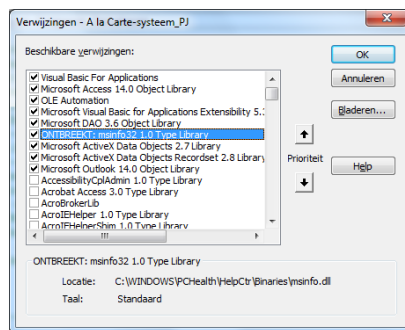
Verwijzingen - A la Carte-systeem_PJ

Beschikbare verwijzingen:

Visual Basic For Applications
Microsoft Access 14.0 Object Library
OLE Automation
Microsoft Visual Basic for Applications Extensibility 5.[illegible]
Microsoft DAO 3.6 Object Library
ONTBREEKT: msinfo32 1.0 Type Library
Microsoft ActiveX Data Objects 2.7 Library
Microsoft ActiveX Data Objects Recordset 2.8 Library
Microsoft Outlook 14.0 Object Library
AccessibilityCplAdmin 1.0 Type Library
Acrobat Access 3.0 Type Library
AcroBrokerLib
AcroIEHelper 1.0 Type Library
AcroIEHelperShim 1.0 Type Library

OK
Annuleren
Bladeren...
Prioriteit
Help

ONTBREEKT: msinfo32 1.0 Type Library

Locatie: C:\WINDOWS\PCHealth\HelpCtr\Binaries\msinfo.dll
Taal: Standaard